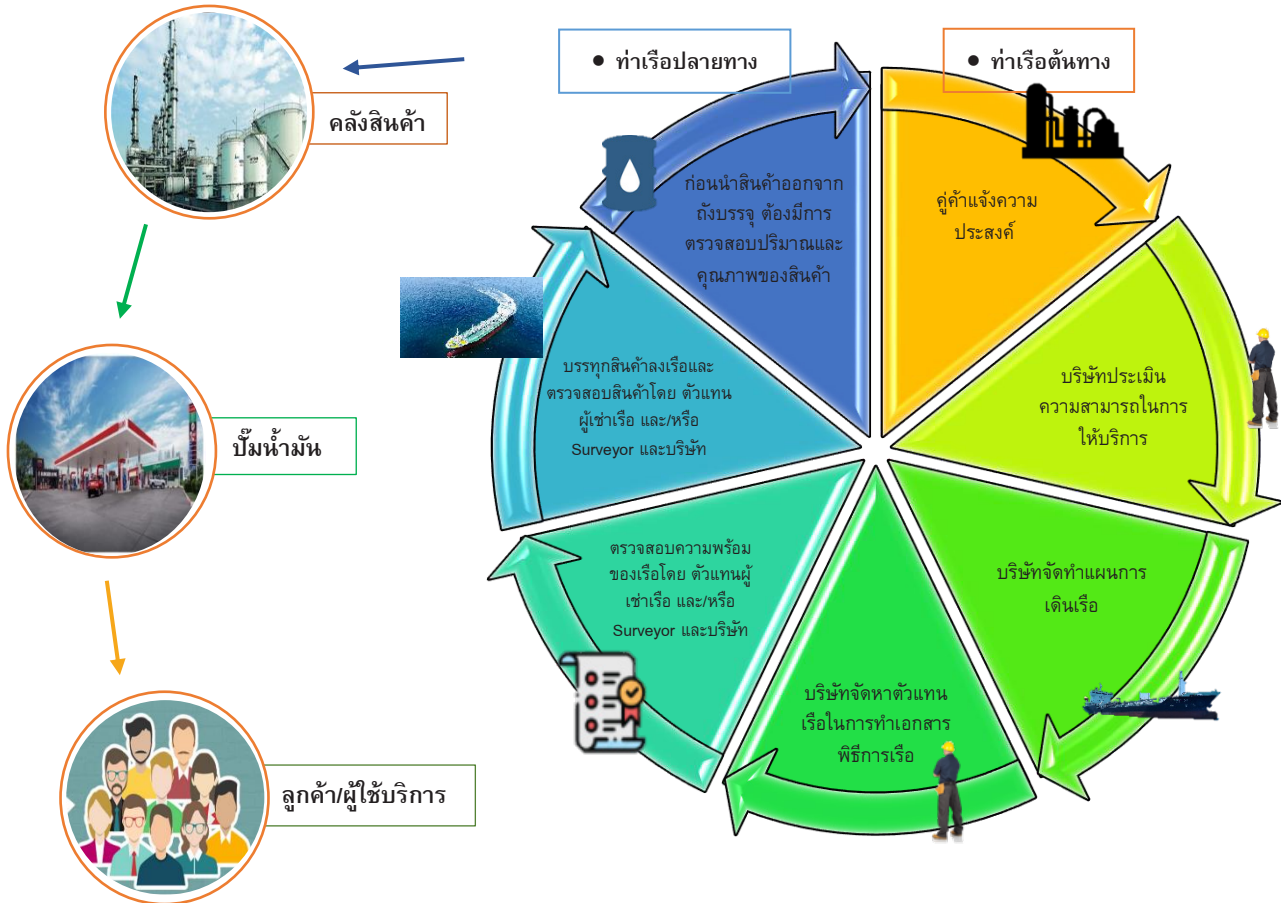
● ท่าเรือปลายทาง

● ท่าเรือต้นทาง

คลังสินค้า

ปั๊มน้ำมัน

ลูกค้า/ผู้ใช้บริการ

คู่ค้าแจ้งความประสงค์

บริษัทประเมินความสามารถในการให้บริการ

บริษัทจัดทำแผนการเดินเรือ

บริษัทจัดหาตัวแทนเรือในการทำเอกสารพิธีการเรือ

ตรวจสอบความพร้อมของเรือโดย ตัวแทนผู้เช่าเรือ และ/หรือ Surveyor และบริษัท

บรรทุกสินค้าลงเรือและตรวจสอบสินค้าโดย ตัวแทนผู้เช่าเรือ และ/หรือ Surveyor และบริษัท

ก่อนนำสินค้าออกจากถังบรรจุ ต้องมีการตรวจสอบปริมาณและคุณภาพของสินค้า